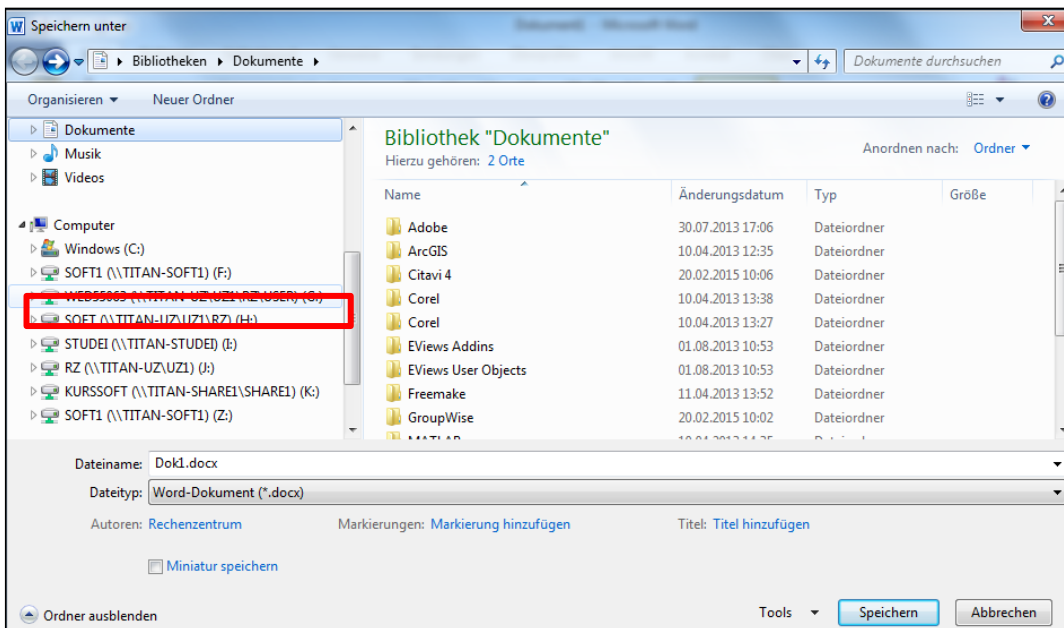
Speichern unter

Bibliotheken ▸ Dokumente ▸

Dokumente durchsuchen

Organisieren ▾ Neuer Ordner

Dokumente
Musik
Videos

Computer
Windows (C:)
SOFT1 (\\TITAN-SOFT1) (F:)
WEB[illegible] (\\TITAN-UZ\UZ1\RZ\USER) (G:)
SOFT (\\TITAN-UZ\UZ1\RZ) (H:)
STUDEI (\\TITAN-STUDEI) (I:)
RZ (\\TITAN-UZ\UZ1) (J:)
KURSSOFT (\\TITAN-SHARE1\SHARE1) (K:)
SOFT1 (\\TITAN-SOFT1) (Z:)

Bibliothek "Dokumente"
Hierzu gehören: 2 Orte

Anordnen nach: Ordner ▾

| Name | Änderungsdatum | Typ | Größe |
|---|---|---|---|
| Adobe | 30.07.2013 17:06 | Dateiordner | |
| ArcGIS | 10.04.2013 12:35 | Dateiordner | |
| Citavi 4 | 20.02.2015 10:06 | Dateiordner | |
| Corel | 10.04.2013 13:38 | Dateiordner | |
| Corel | 10.04.2013 13:27 | Dateiordner | |
| EViews Addins | 01.08.2013 10:53 | Dateiordner | |
| EViews User Objects | 01.08.2013 10:53 | Dateiordner | |
| Freemake | 11.04.2013 13:52 | Dateiordner | |
| GroupWise | 20.02.2015 10:02 | Dateiordner | |
| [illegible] | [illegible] | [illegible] | |

Dateiname: Dok1.docx
Dateityp: Word-Dokument (*.docx)

Autoren: Rechenzentrum Markierungen: Markierung hinzufügen Titel: Titel hinzufügen

Miniatur speichern

Ordner ausblenden Tools ▾ Speichern Abbrechen